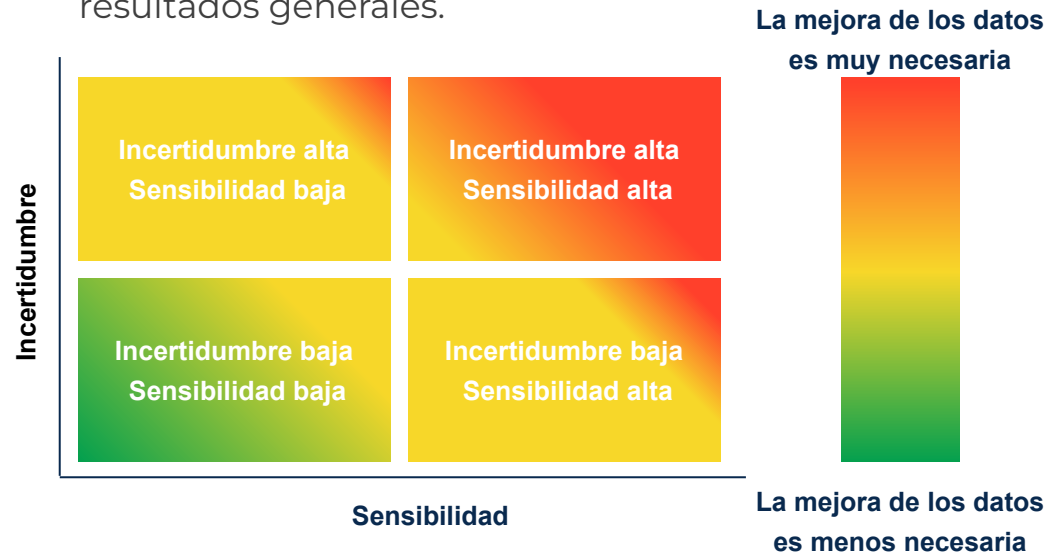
resultados generales.

La mejora de los datos es muy necesaria

Incertidumbre

Incertidumbre alta
Sensibilidad baja

Incertidumbre alta
Sensibilidad alta

Incertidumbre baja
Sensibilidad baja

Incertidumbre baja
Sensibilidad alta

Sensibilidad

La mejora de los datos es menos necesaria